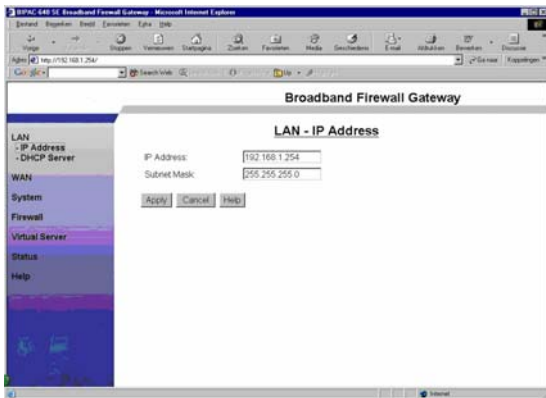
BIPAC-640 SE Broadband Firewall Gateway - Microsoft Internet Explorer

Bestand Bewerken Beeld Favorieten Extra Help

Vorige Stoppen Vernieuwen Startpagina Zoeken Favorieten Media Geschiedenis E-mail Afdrukken Bewerken Discussie

Adres http://192.168.1.254/

Ga naar Koppelingen

Google Search Web

Broadband Firewall Gateway

LAN
- IP Address
- DHCP Server
WAN
System
Firewall
Virtual Server
Status
Help

LAN - IP Address

IP Address: 192.168.1.254
Subnet Mask: 255.255.255.0

Apply Cancel Help

Internet